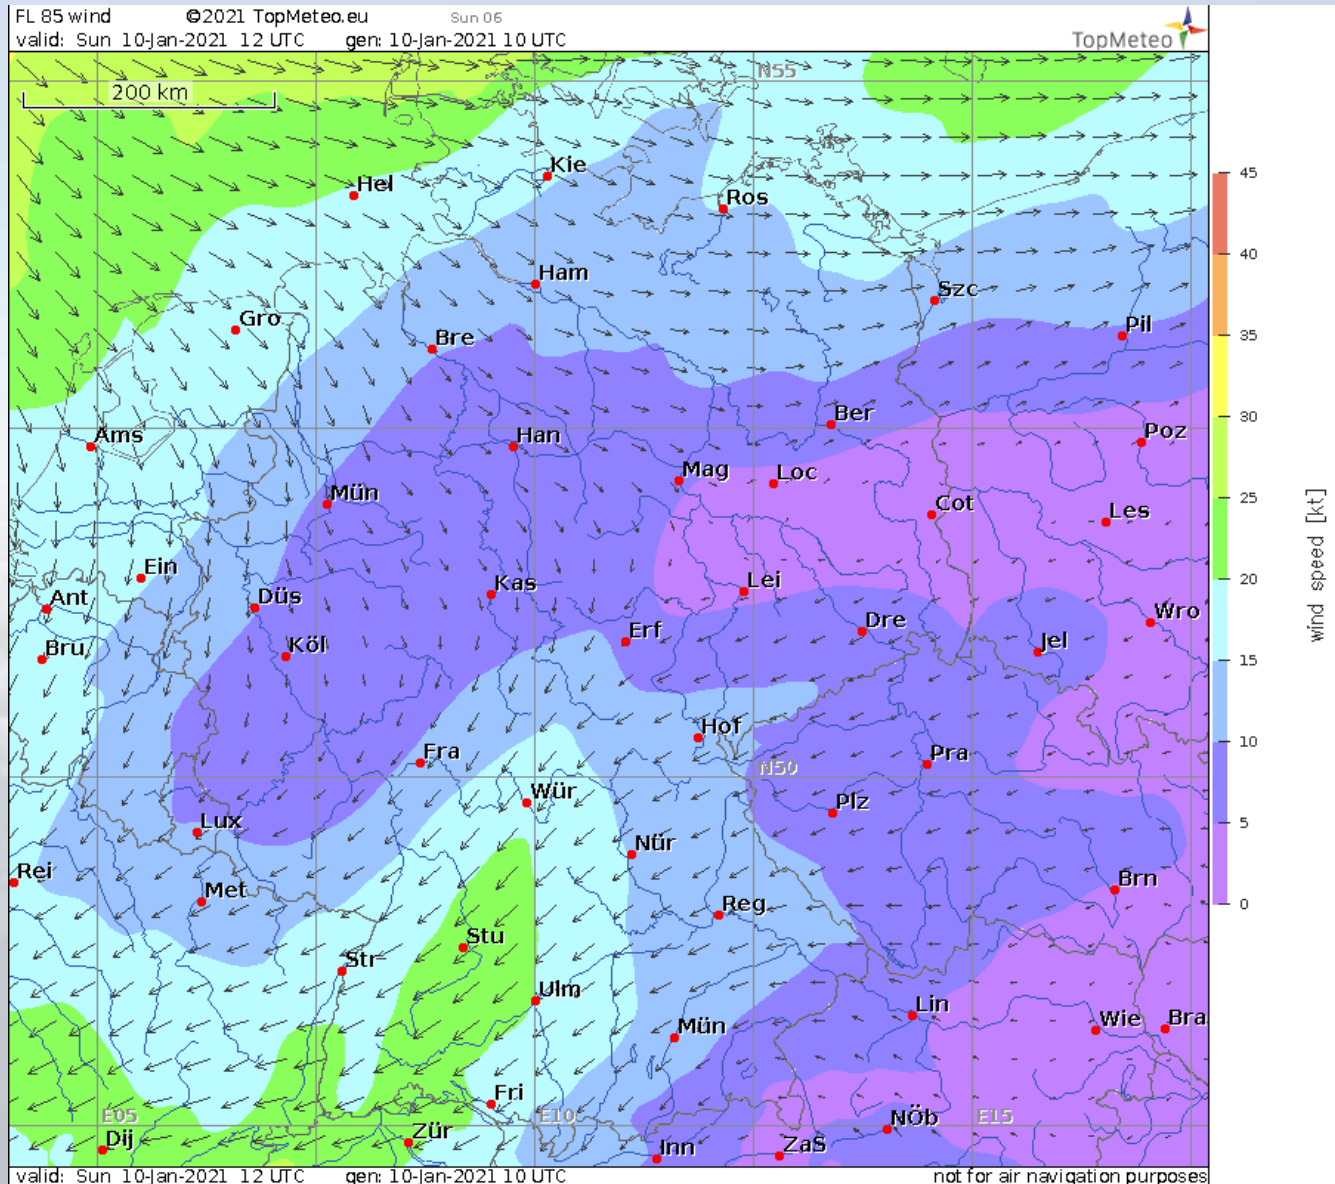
FL 85 wind ©2021 TopMeteo.eu Sun 06
valid: Sun 10-Jan-2021 12 UTC gen: 10-Jan-2021 10 UTC
TopMeteo

200 km
N55
Kie
Hel
Ros
Ham
Szc
Gro
Bre
Pil
Ber
Ams
Han
Poz
Mag
Loc
Mün
Cot
Les
Ein
Kas
Lei
Ant
Düs
Wro
Erf
Dre
Bru
Köl
Jel
Hof
Fra
N50
Pra
Wür
Plz
Lux
Nür
Rei
Met
Brn
Reg
Stu
Str
Ulm
Lin
Wie
Bra
Mün
Fri
E05
E10
NÖb
E15
Dij
Zür
ZaS
Inn

45
40
35
30
25
20
15
10
5
0
wind speed [kt]

valid: Sun 10-Jan-2021 12 UTC gen: 10-Jan-2021 10 UTC not for air navigation purposes